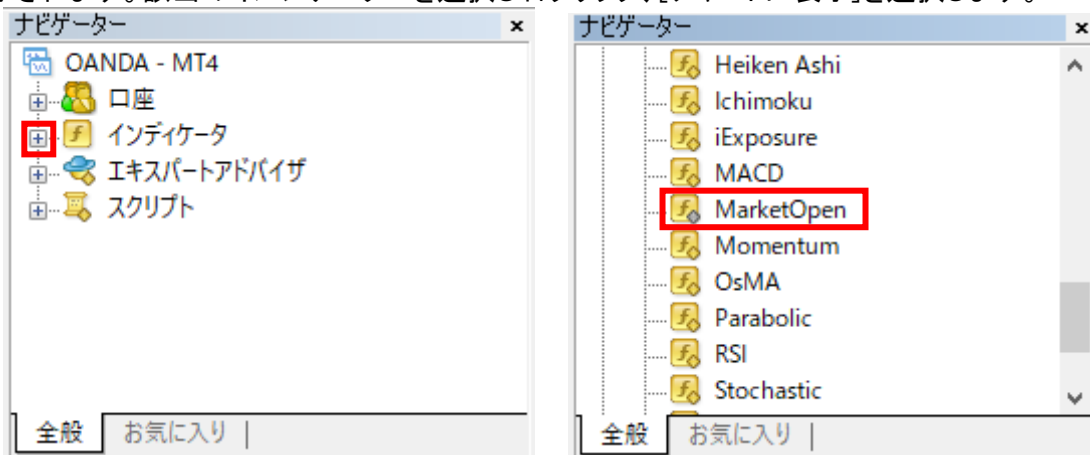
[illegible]

ナビゲーター ×

OANDA - MT4
口座
インディケータ
エキスパートアドバイザ
スクリプト

全般 | お気に入り |

ナビゲーター ×

Heiken Ashi
Ichimoku
iExposure
MACD
MarketOpen
Momentum
OsMA
Parabolic
RSI
Stochastic

全般 | お気に入り |